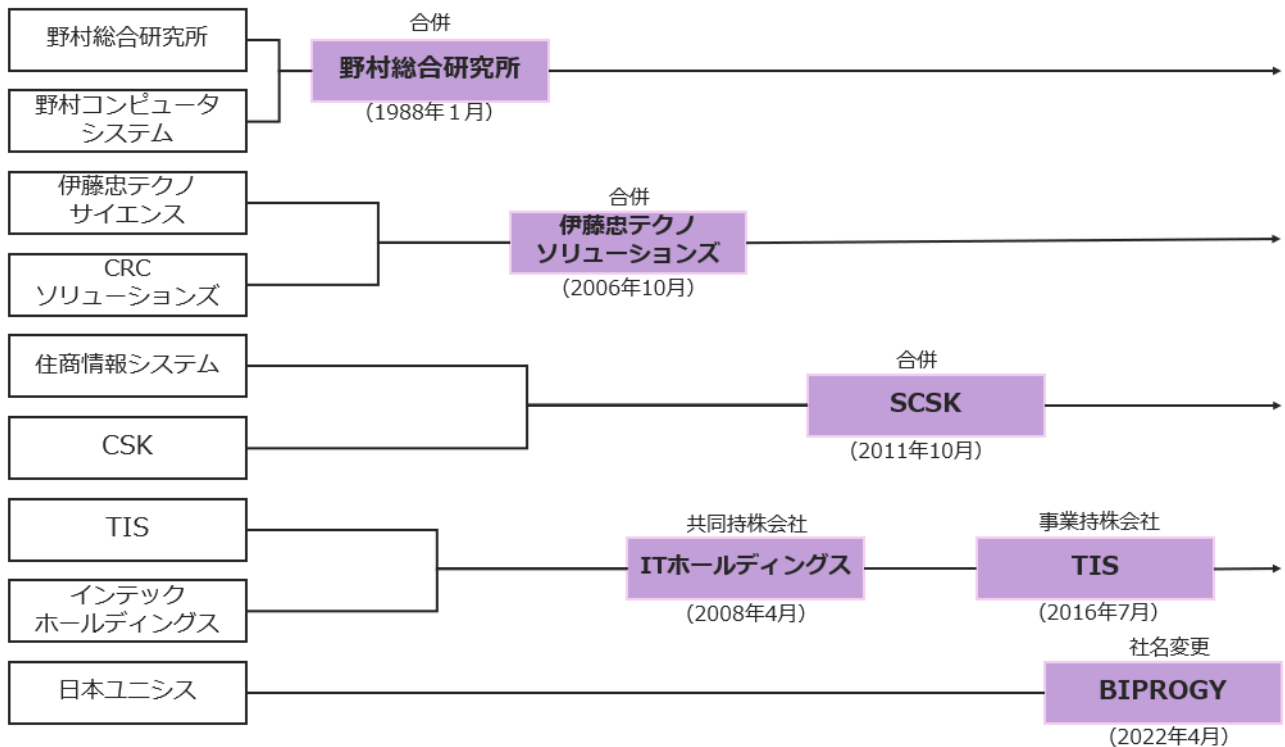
野村総合研究所

野村コンピュータシステム

合併

野村総合研究所

(1988年１月)

伊藤忠テクノサイエンス

CRCソリューションズ

合併

伊藤忠テクノソリューションズ

(2006年10月)

住商情報システム

CSK

合併

SCSK

(2011年10月)

TIS

インテックホールディングス

共同持株会社

ITホールディングス

(2008年4月)

事業持株会社

TIS

(2016年7月)

日本ユニシス

社名変更

BIPROGY

(2022年4月)